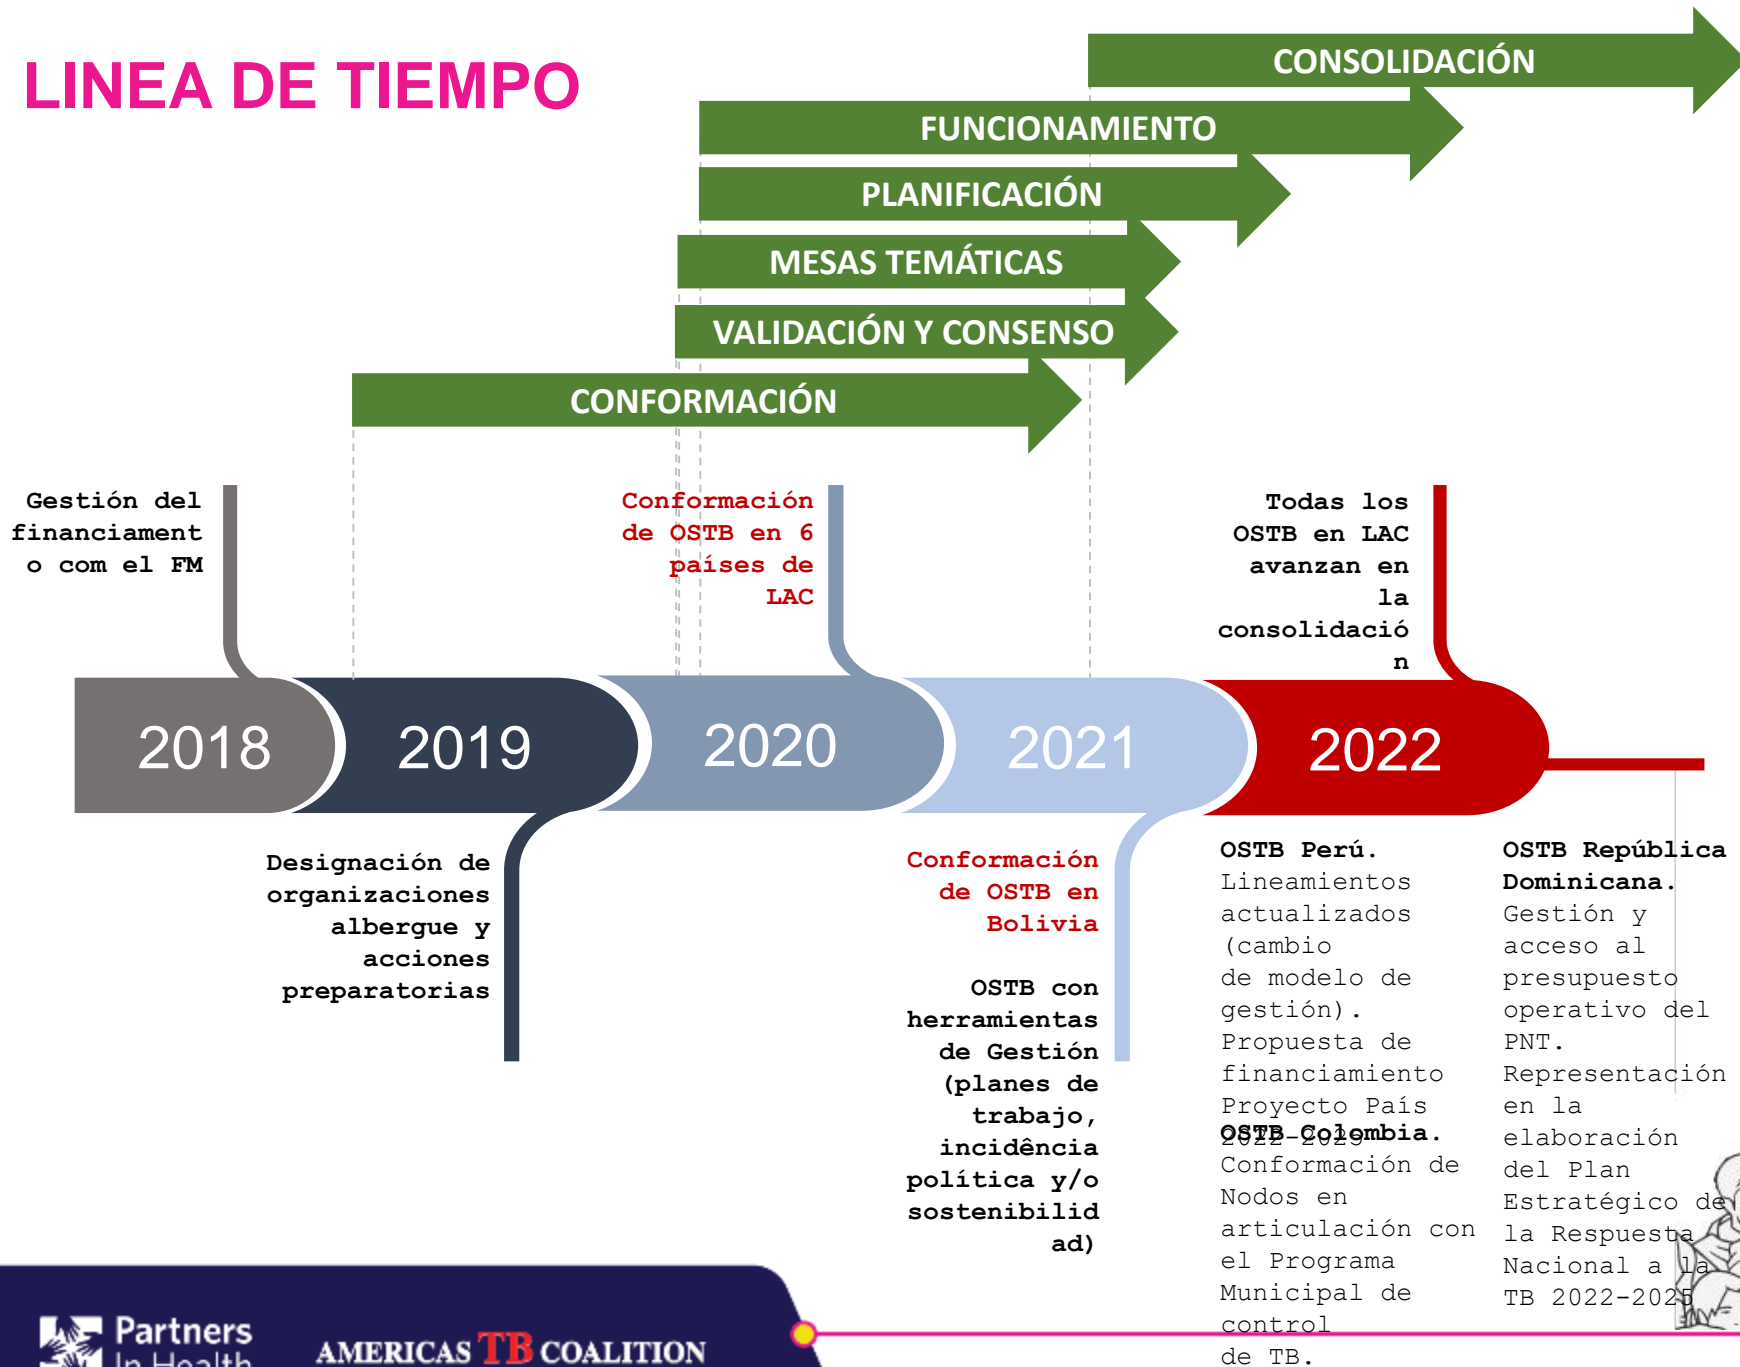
LINEA DE TIEMPO

CONSOLIDACIÓN

FUNCIONAMIENTO

PLANIFICACIÓN

MESAS TEMÁTICAS

VALIDACIÓN Y CONSENSO

CONFORMACIÓN

Gestión del financiamiento com el FM

Conformación de OSTB en 6 países de LAC

Todas los OSTB en LAC avanzan en la consolidación

2018

2019

2020

2021

2022

Designación de organizaciones albergue y acciones preparatorias

Conformación de OSTB en Bolivia

OSTB con herramientas de Gestión (planes de trabajo, incidência política y/o sostenibilidad)

OSTB Perú. Lineamientos actualizados (cambio de modelo de gestión). Propuesta de financiamiento Proyecto País 2022-2025

OSTB Colombia. Conformación de Nodos en articulación con el Programa Municipal de control de TB.

OSTB República Dominicana. Gestión y acceso al presupuesto operativo del PNT. Representación en la elaboración del Plan Estratégico de la Respuesta Nacional a la TB 2022-2025

Partners In Health

AMERICAS TB COALITION